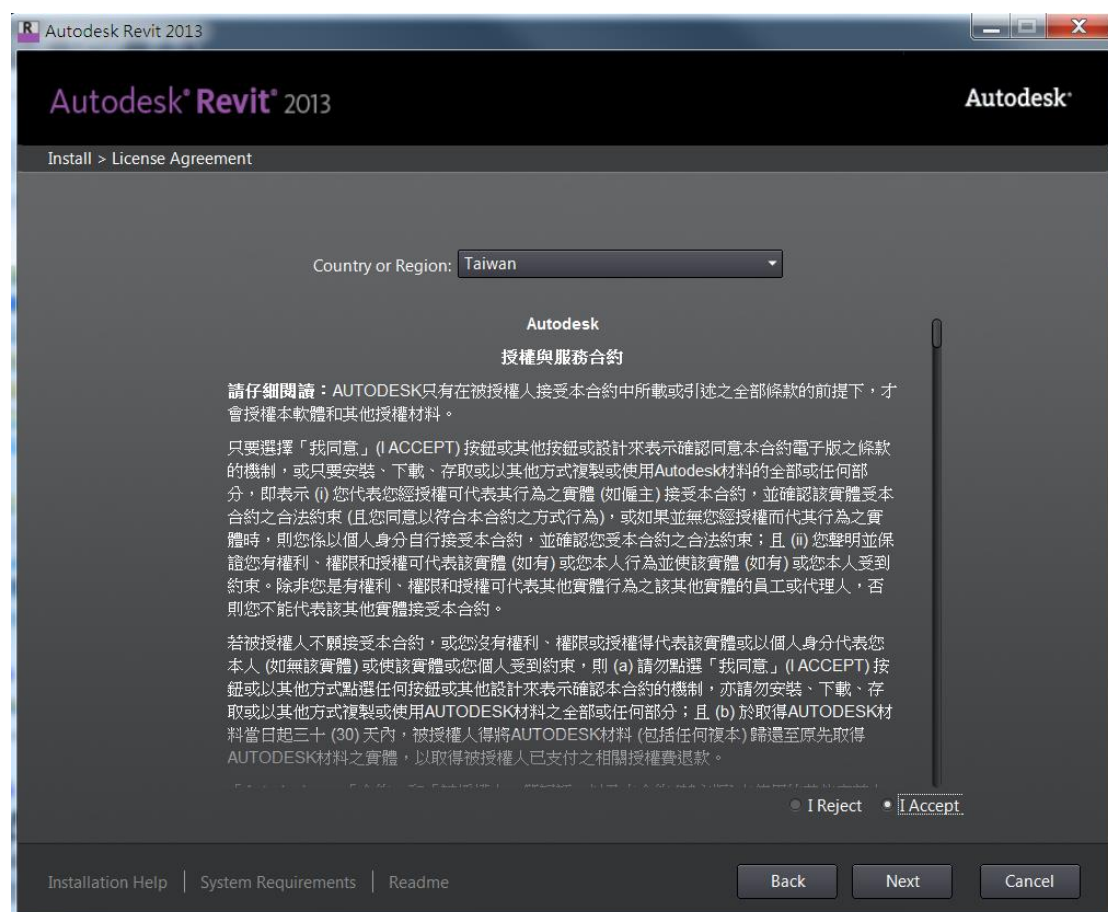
Autodesk Revit 2013

Autodesk® Revit® 2013

Autodesk®

Install > License Agreement

Country or Region: Taiwan

Autodesk

授權與服務合約

請仔細閱讀：AUTODESK只有在被授權人接受本合約中所載或引述之全部條款的前提下，才會授權本軟體和其他授權材料。

只要選擇「我同意」(I ACCEPT) 按鈕或其他按鈕或設計來表示確認同意本合約電子版之條款的機制，或只要安裝、下載、存取或以其他方式複製或使用Autodesk材料的全部或任何部分，即表示 (i) 您代表您經授權可代表其行為之實體 (如僱主) 接受本合約，並確認該實體受本合約之合法約束 (且您同意以符合本合約之方式行為)，或如果並無您經授權而代其行為之實體時，則您係以個人身分自行接受本合約，並確認您受本合約之合法約束；且 (ii) 您聲明並保證您有權利、權限和授權可代表該實體 (如有) 或您本人行為並使該實體 (如有) 或您本人受到約束。除非您是有權利、權限和授權可代表其他實體行為之該其他實體的員工或代理人，否則您不能代表該其他實體接受本合約。

若被授權人不願接受本合約，或您沒有權利、權限或授權得代表該實體或以個人身分代表您本人 (如無該實體) 或使該實體或您個人受到約束，則 (a) 請勿點選「我同意」(I ACCEPT) 按鈕或以其他方式點選任何按鈕或其他設計來表示確認本合約的機制，亦請勿安裝、下載、存取或以其他方式複製或使用AUTODESK材料之全部或任何部分；且 (b) 於取得AUTODESK材料當日起三十 (30) 天內，被授權人得將AUTODESK材料 (包括任何複本) 歸還至原先取得AUTODESK材料之實體，以取得被授權人已支付之相關授權費退款。

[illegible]

I Reject I Accept

Installation Help | System Requirements | Readme

Back Next Cancel